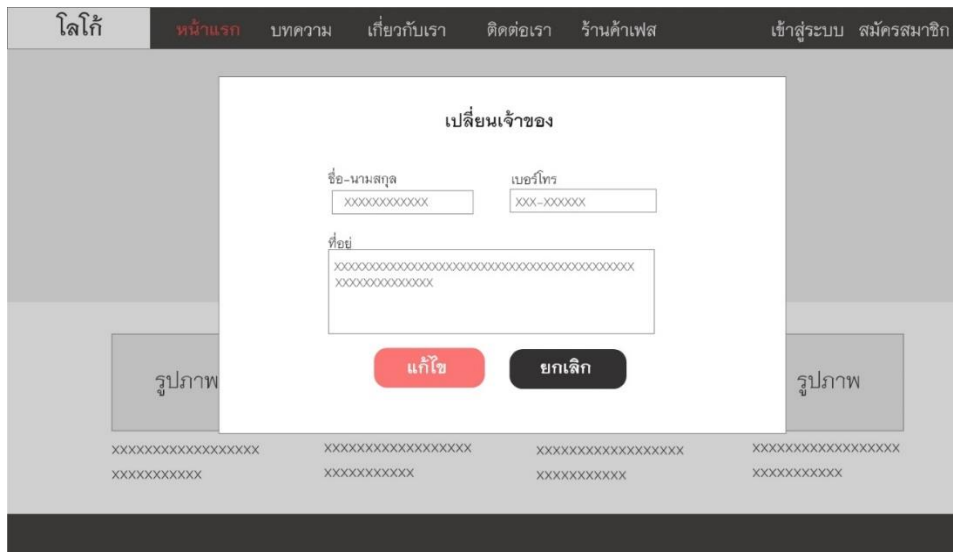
โลโก้ หน้าแรก บทความ เกี่ยวกับเรา ติดต่อเรา ร้านค้าเฟส เข้าสู่ระบบ สมัครสมาชิก

เปลี่ยนเจ้าของ

ชื่อ-นามสกุล
XXXXXXXXXXXX

เบอร์โทร
XXX-XXXXXX

ที่อยู่
XXXXXXXXXXXXXXXXXXXXXXXXXXXXXXXXXXXXXXXXXXXX XXXXXXXXXXXXXX

แก้ไข ยกเลิก

รูปภาพ

รูปภาพ

XXXXXXXXXXXXXXXXXX XXXXXXXXXXX

XXXXXXXXXXXXXXXXXX XXXXXXXXXXX

XXXXXXXXXXXXXXXXXX XXXXXXXXXXX

XXXXXXXXXXXXXXXXXX XXXXXXXXXXX